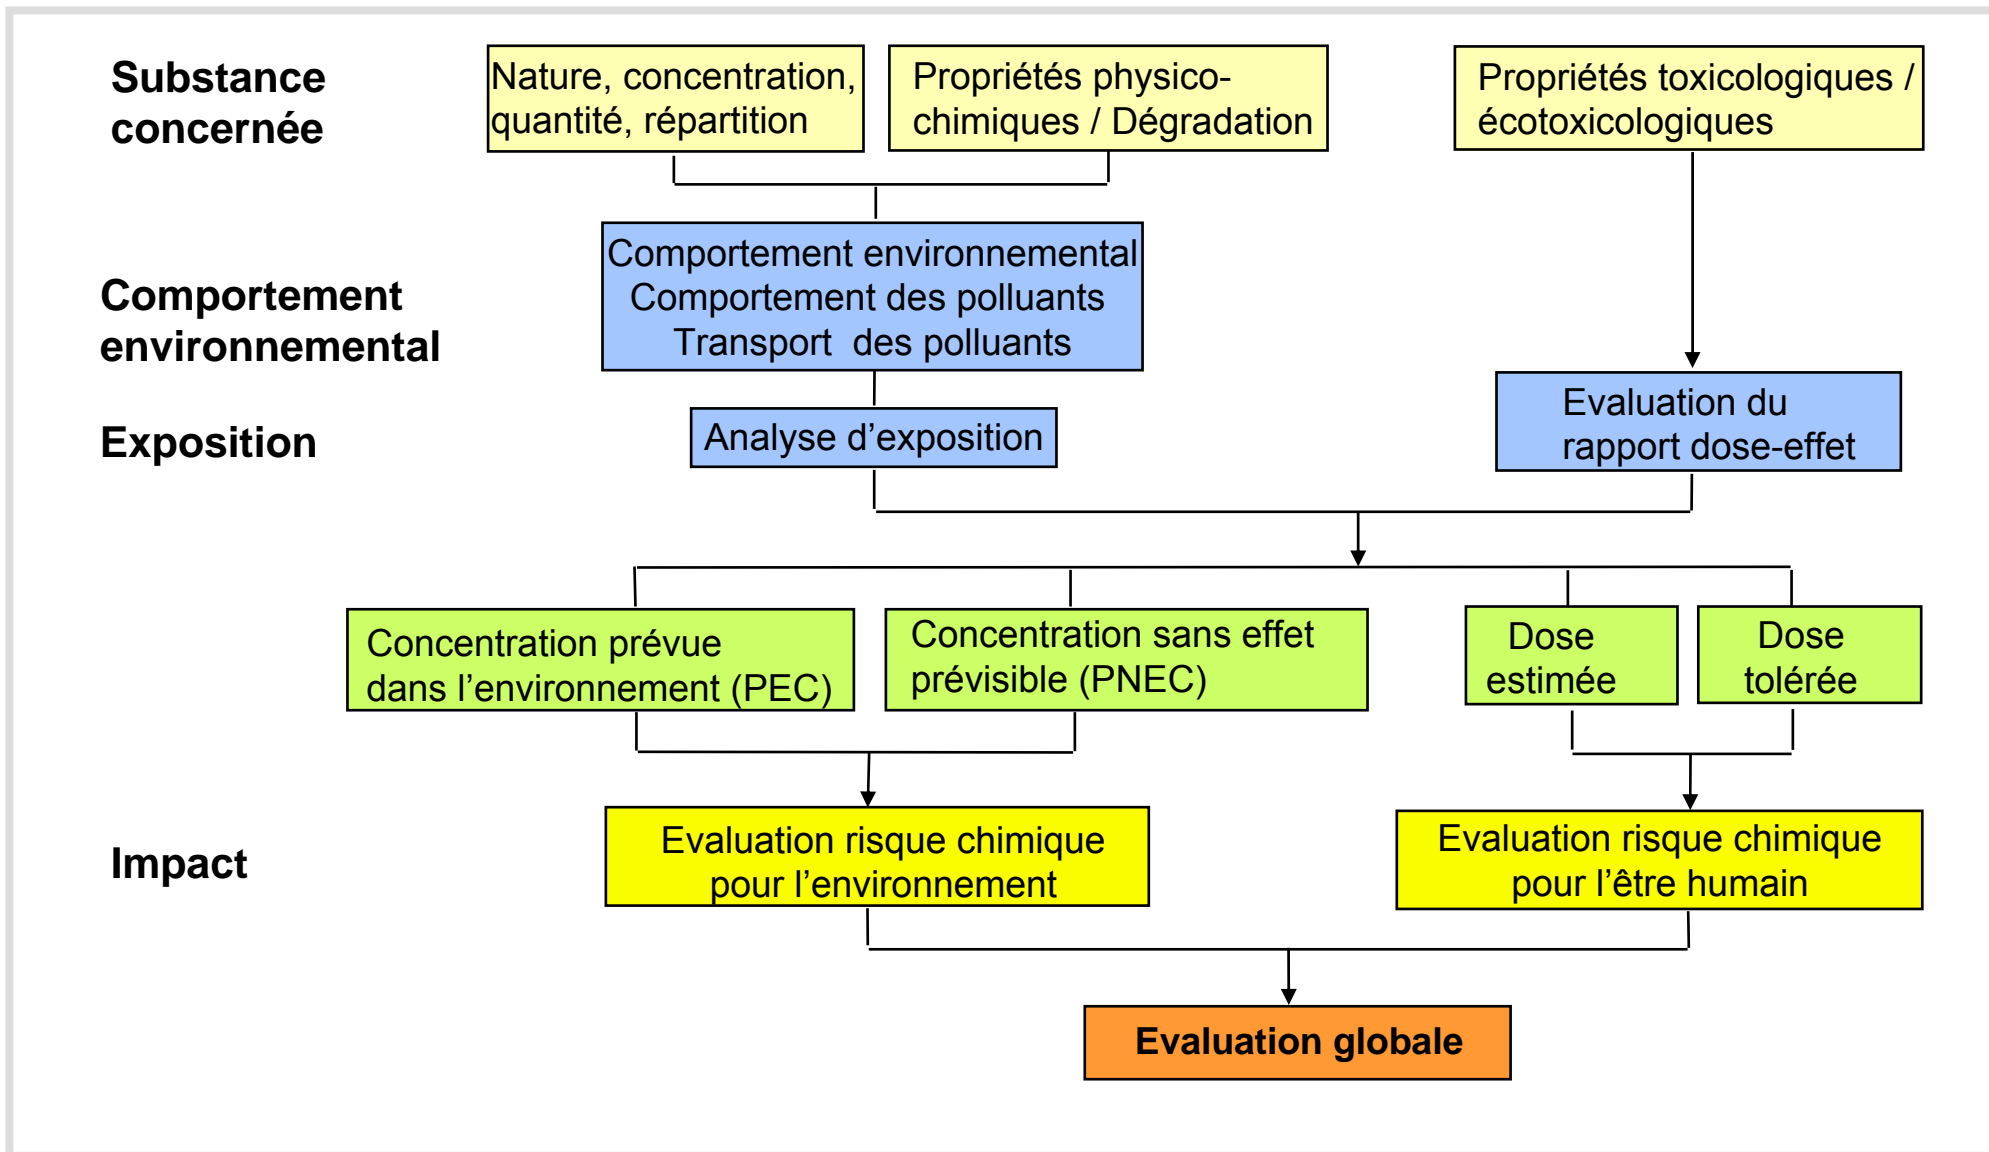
Substance concernée

Nature, concentration, quantité, répartition

Propriétés physico-chimiques / Dégradation

Propriétés toxicologiques / écotoxicologiques

Comportement environnemental

Comportement environnemental
Comportement des polluants
Transport des polluants

Exposition

Analyse d’exposition

Evaluation du rapport dose-effet

Concentration prévue dans l’environnement (PEC)

Concentration sans effet prévisible (PNEC)

Dose estimée

Dose tolérée

Impact

Evaluation risque chimique pour l’environnement

Evaluation risque chimique pour l’être humain

Evaluation globale